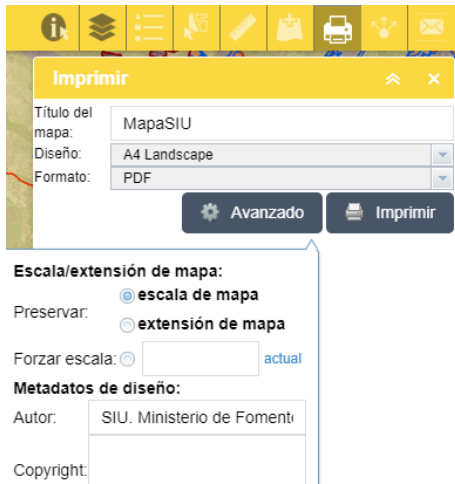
Imprimir

Título del mapa: MapaSIU
Diseño: A4 Landscape
Formato: PDF

Avanzado Imprimir

Escala/extensión de mapa:
Preservar: escala de mapa
extensión de mapa
Forzar escala: actual
Metadatos de diseño:
Autor: SIU. Ministerio de Foment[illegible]
Copyright: